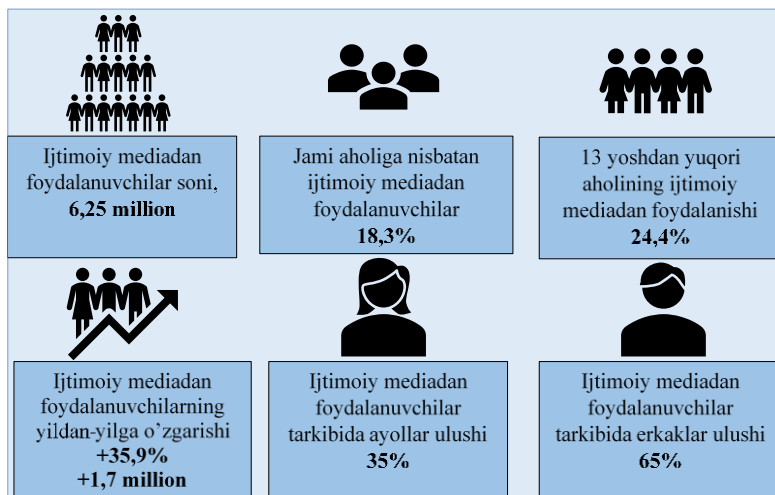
Ijtimoiy mediadan foydalanuvchilar soni, 6,25 million

Jami aholiga nisbatan ijtimoiy mediadan foydalanuvchilar 18,3%

13 yoshdan yuqori aholining ijtimoiy mediadan foydalanishi 24,4%

Ijtimoiy mediadan foydalanuvchilarning yildan-yilga o'zgarishi +35,9% +1,7 million

Ijtimoiy mediadan foydalanuvchilar tarkibida ayollar ulushi 35%

Ijtimoiy mediadan foydalanuvchilar tarkibida erkaklar ulushi 65%